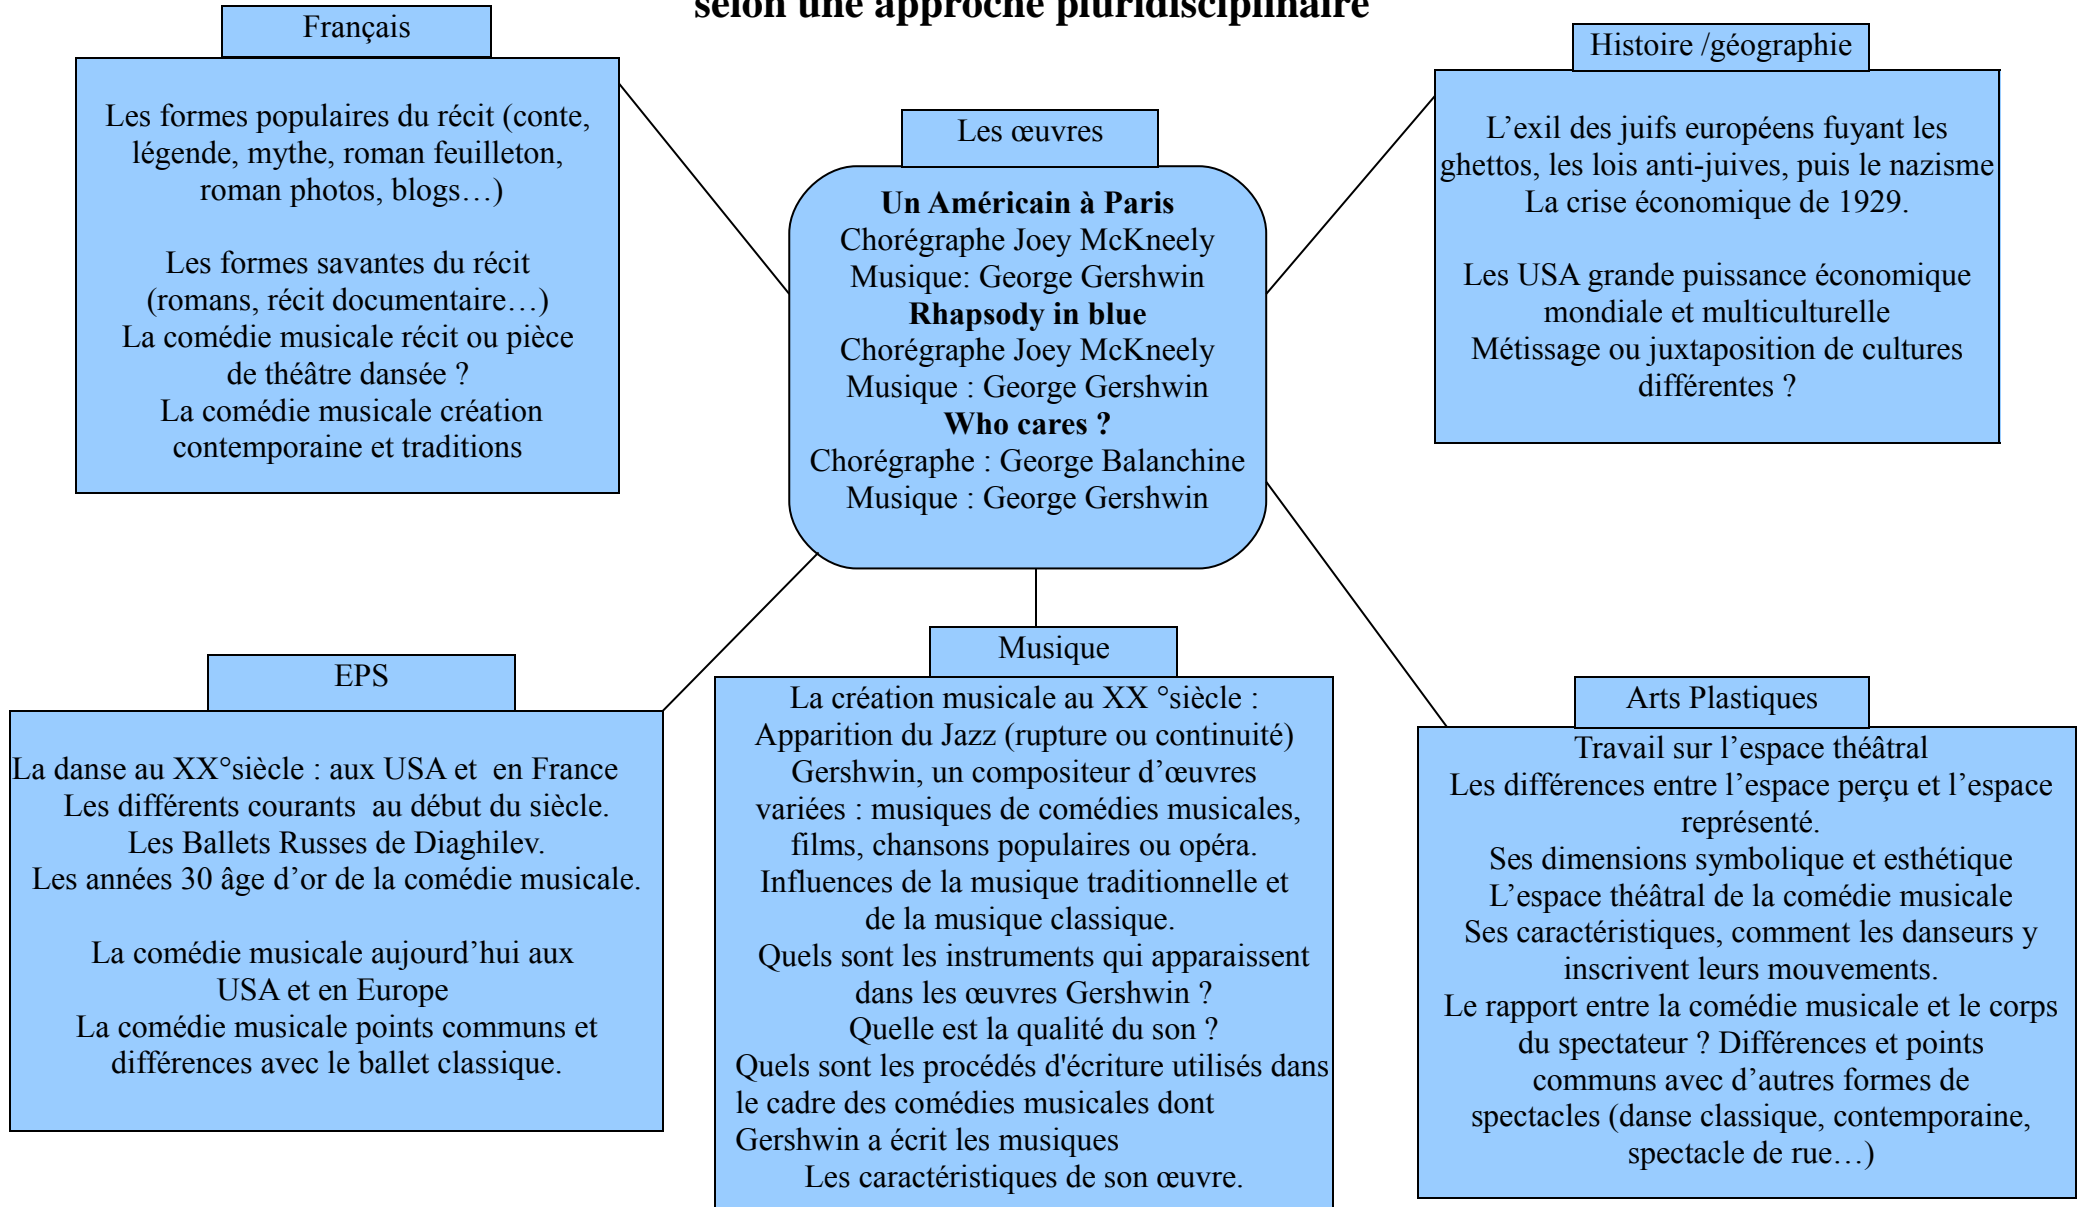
selon une approche pluridisciplinaire

Français

Les formes populaires du récit (conte, légende, mythe, roman feuilleton, roman photos, blogs…)

Les formes savantes du récit (romans, récit documentaire…)
La comédie musicale récit ou pièce de théâtre dansée ?
La comédie musicale création contemporaine et traditions

Les œuvres

**Un Américain à Paris**
Chorégraphe Joey McKneely
Musique: George Gershwin
**Rhapsody in blue**
Chorégraphe Joey McKneely
Musique : George Gershwin
**Who cares ?**
Chorégraphe : George Balanchine
Musique : George Gershwin

Histoire /géographie

L'exil des juifs européens fuyant les ghettos, les lois anti-juives, puis le nazisme
La crise économique de 1929.

Les USA grande puissance économique mondiale et multiculturelle
Métissage ou juxtaposition de cultures différentes ?

EPS

La danse au XX°siècle : aux USA et en France
Les différents courants au début du siècle.
Les Ballets Russes de Diaghilev.
Les années 30 âge d'or de la comédie musicale.

La comédie musicale aujourd'hui aux USA et en Europe
La comédie musicale points communs et différences avec le ballet classique.

Musique

La création musicale au XX °siècle :
Apparition du Jazz (rupture ou continuité)
Gershwin, un compositeur d'œuvres variées : musiques de comédies musicales, films, chansons populaires ou opéra.
Influences de la musique traditionnelle et de la musique classique.
Quels sont les instruments qui apparaissent dans les œuvres Gershwin ?
Quelle est la qualité du son ?
Quels sont les procédés d'écriture utilisés dans le cadre des comédies musicales dont Gershwin a écrit les musiques
Les caractéristiques de son œuvre.

Arts Plastiques

Travail sur l'espace théâtral
Les différences entre l'espace perçu et l'espace représenté.
Ses dimensions symbolique et esthétique
L'espace théâtral de la comédie musicale
Ses caractéristiques, comment les danseurs y inscrivent leurs mouvements.
Le rapport entre la comédie musicale et le corps du spectateur ? Différences et points communs avec d'autres formes de spectacles (danse classique, contemporaine, spectacle de rue…)